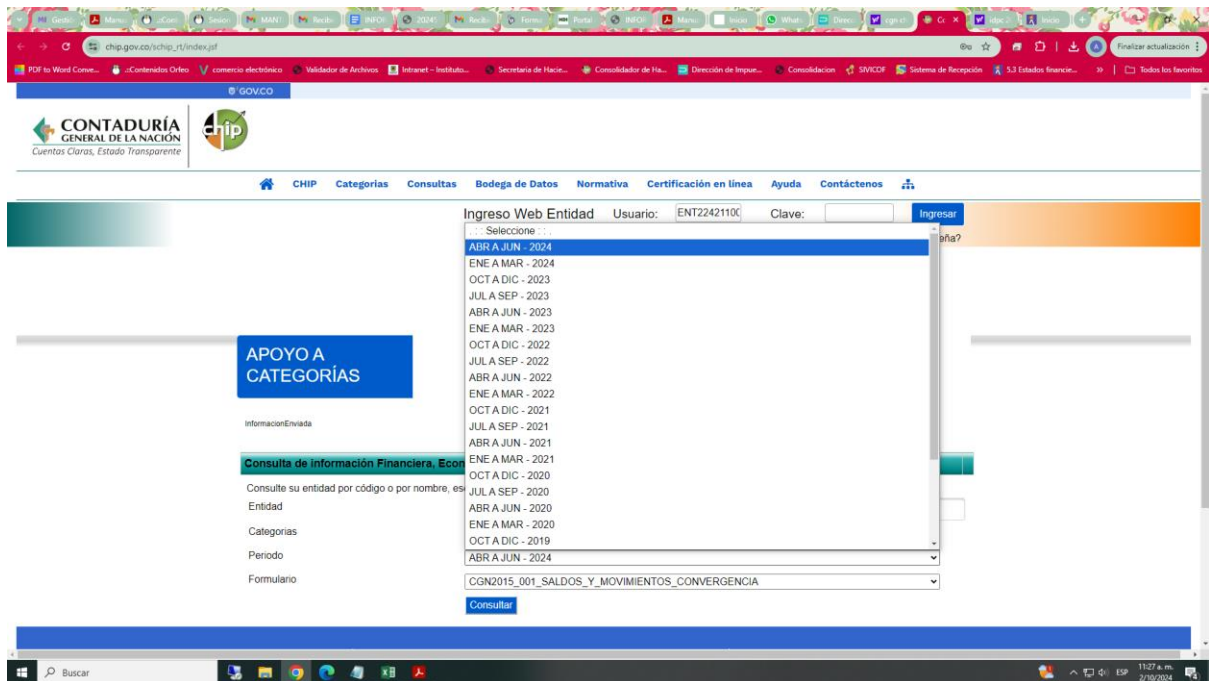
Gestió | Manu | ¿Com | Sesion | MANI | Recibi | INFOI | 20241 | Recibi | Formu | Portal | INFOI | Manu | Inicio | Whats | Direc | cgn c | Cc × | ldpc 2 | Inicio

chip.gov.co/schip_rt/index.jsf

Finalizar actualización

PDF to Word Conve... ::Contenidos Orfeo comercio electrónico Validador de Archivos Intranet - Instituto... Secretaria de Hacie... Consolidador de Ha... Dirección de Impue... Consolidacion SIVICOF Sistema de Recepción 5.3 Estados financie... » Todos los favoritos

GOV.CO

CONTADURÍA GENERAL DE LA NACIÓN
Cuentas Claras, Estado Transparente

chip

CHIP Categorias Consultas Bodega de Datos Normativa Certificación en línea Ayuda Contáctenos

Ingreso Web Entidad Usuario: ENT22421100 Clave: Ingresar

.: Seleccione :.
ABR A JUN - 2024
ENE A MAR - 2024
OCT A DIC - 2023
JUL A SEP - 2023
ABR A JUN - 2023
ENE A MAR - 2023
OCT A DIC - 2022
JUL A SEP - 2022
ABR A JUN - 2022
ENE A MAR - 2022
OCT A DIC - 2021
JUL A SEP - 2021
ABR A JUN - 2021
ENE A MAR - 2021
OCT A DIC - 2020
JUL A SEP - 2020
ABR A JUN - 2020
ENE A MAR - 2020
OCT A DIC - 2019

eña?

APOYO A CATEGORÍAS

InformacionEnviada

Consulta de información Financiera, Econ

Consulte su entidad por código o por nombre, es

Entidad

Categorias

Periodo ABR A JUN - 2024

Formulario CGN2015_001_SALDOS_Y_MOVIMIENTOS_CONVERGENCIA

Consultar

Buscar

ESP 11:27 a. m. 2/10/2024